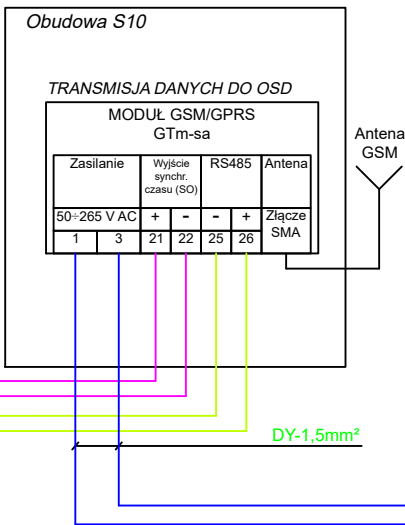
Obudowa S10

TRANSMISJA DANYCH DO OSD

MODUŁ GSM/GPRS
GTm-sa

| Zasilanie | Wyjście synchr. czasu (SO) | | RS485 | | Antena |
|---|---|---|---|---|---|
| 50÷265 V AC | + | - | - | + | Złącze SMA |
| 1 3 | 21 | 22 | 25 | 26 | |

Antena
GSM

DY-1,5mm²